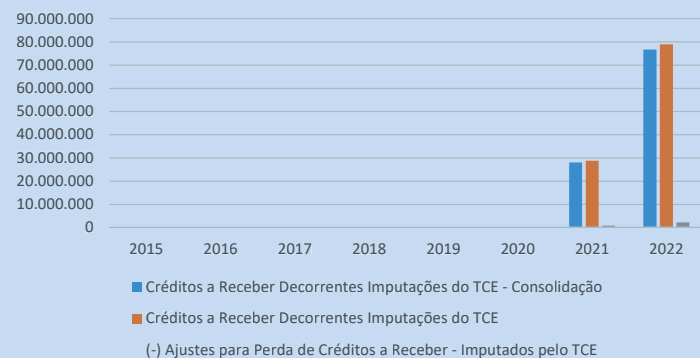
90.000.000
80.000.000
70.000.000
60.000.000
50.000.000
40.000.000
30.000.000
20.000.000
10.000.000
0

2015 2016 2017 2018 2019 2020 2021 2022

Créditos a Receber Decorrentes Imputações do TCE - Consolidação

Créditos a Receber Decorrentes Imputações do TCE

(-) Ajustes para Perda de Créditos a Receber - Imputados pelo TCE